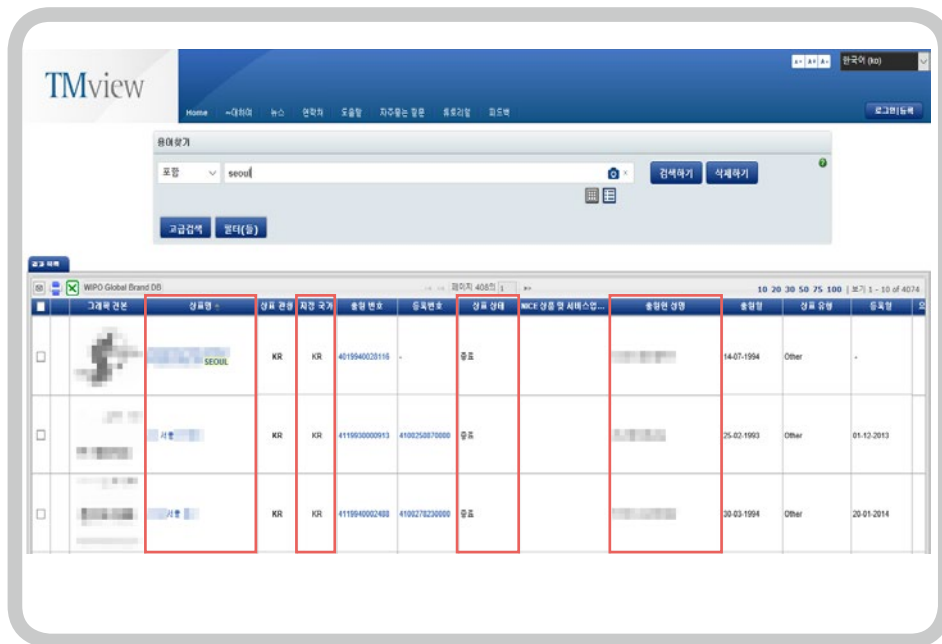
TMview

A- A+ A+ 한국어 (ko)

Home ~대하여 뉴스 연락처 도움말 자주묻는 질문 튜토리얼 피드백

로그인|등록

용어찾기

포함 seoul

검색하기 삭제하기

고급검색 필터(들)

결과 목록

WIPO Global Brand DB

페이지 408의 1

10 20 30 50 75 100 | 보기 1 - 10 of 4074

| | 그래픽 견본 | 상표명 | 상표 관청 | 지정 국가 | 출원 번호 | 등록번호 | 상표 상태 | NICE 상품 및 서비스업... | 출원인 성명 | 출원일 | 상표 유형 | 등록일 |
|---|---|---|---|---|---|---|---|---|---|---|---|---|
| | | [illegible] SEOUL | KR | KR | 4019940020116 | - | 종료 | | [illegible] | 14-07-1994 | Other | - |
| | | 서울 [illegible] | KR | KR | 4119930000913 | 4100250870000 | 종료 | | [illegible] | 25-02-1993 | Other | 01-12-2013 |
| | | 서울 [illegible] | KR | KR | 4119940002488 | 4100278230000 | 종료 | | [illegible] | 30-03-1994 | Other | 20-01-2014 |